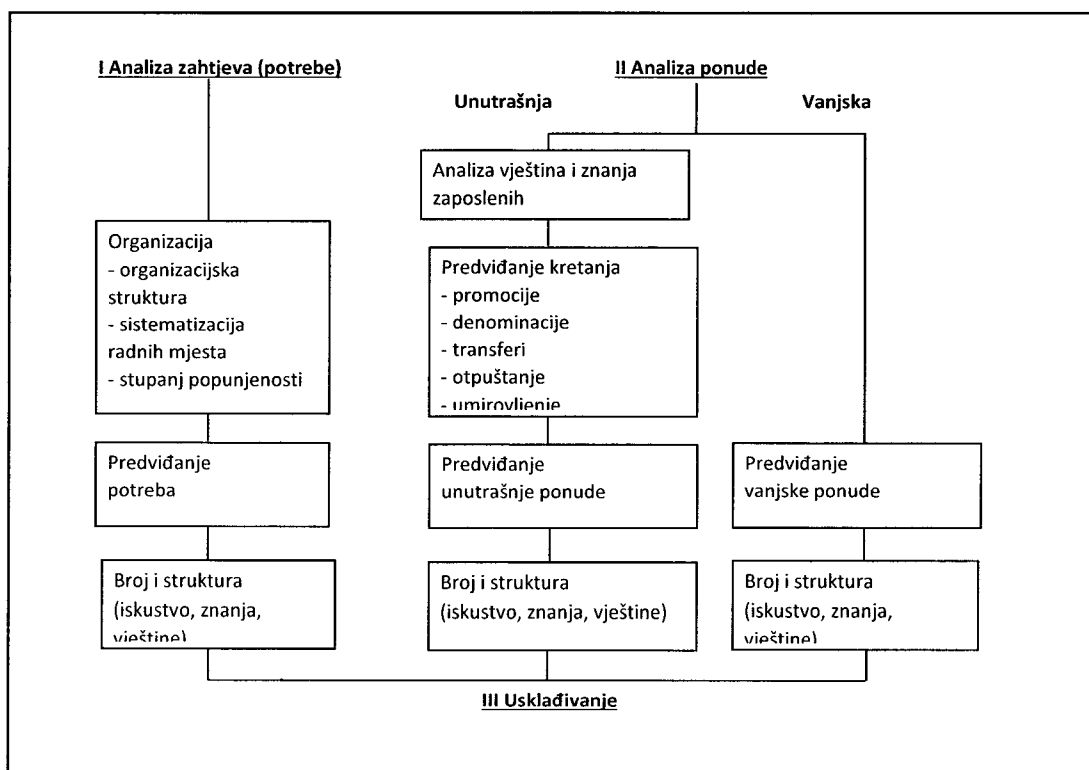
I Analiza zahtjeva (potrebe)

II Analiza ponude

Unutrašnja

Vanjska

Analiza vještina i znanja zaposlenih

Organizacija
- organizacijska struktura
- sistematizacija radnih mjesta
- stupanj popunjenosti

Predviđanje kretanja
- promocije
- denominacije
- transferi
- otpuštanje
- umirovljenje

Predviđanje potreba

Predviđanje unutrašnje ponude

Predviđanje vanjske ponude

Broj i struktura (iskustvo, znanja, vještine)

Broj i struktura (iskustvo, znanja, vještine)

Broj i struktura (iskustvo, znanja, vještine)

III Usklađivanje